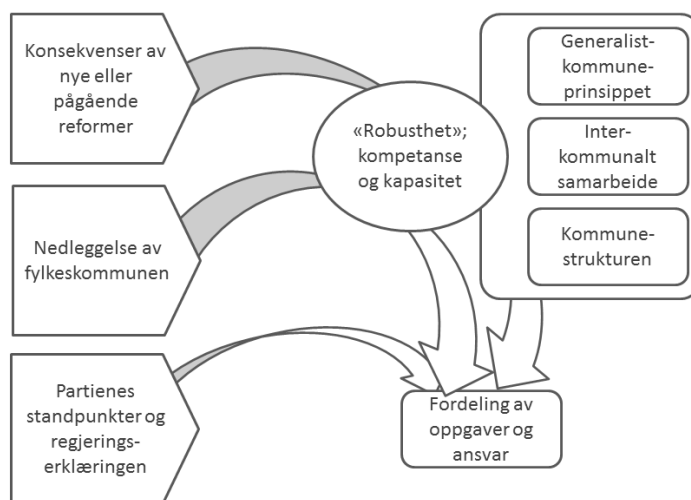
Konsekvenser av nye eller pågående reformer

Nedleggelse av fylkeskommunen

Partienes standpunkter og regjerings-erklæringen

«Robusthet»; kompetanse og kapasitet

Generalist-kommune-prinsippet

Inter-kommunalt samarbeide

Kommune-strukturen

Fordeling av oppgaver og ansvar